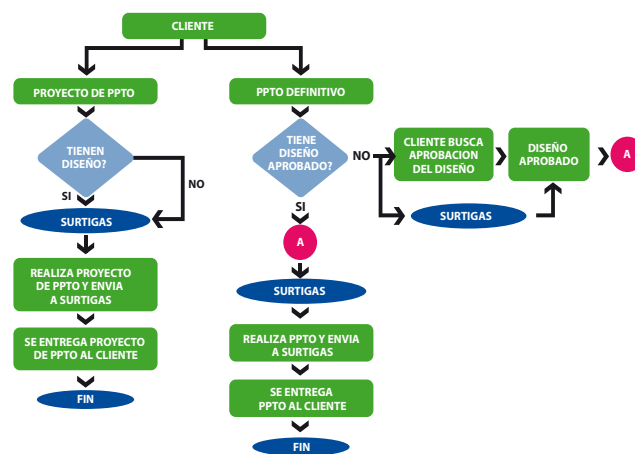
CLIENTE

PROYECTO DE PPTO

TIENEN DISEÑO?

NO

SI

SURTIGAS

REALIZA PROYECTO DE PPTO Y ENVIA A SURTIGAS

SE ENTREGA PROYECTO DE PPTO AL CLIENTE

FIN

PPTO DEFINITIVO

TIENE DISEÑO APROBADO?

NO

SI

A

SURTIGAS

REALIZA PPTO Y ENVIA A SURTIGAS

SE ENTREGA PPTO AL CLIENTE

FIN

CLIENTE BUSCA APROBACION DEL DISEÑO

SURTIGAS

DISEÑO APROBADO

A